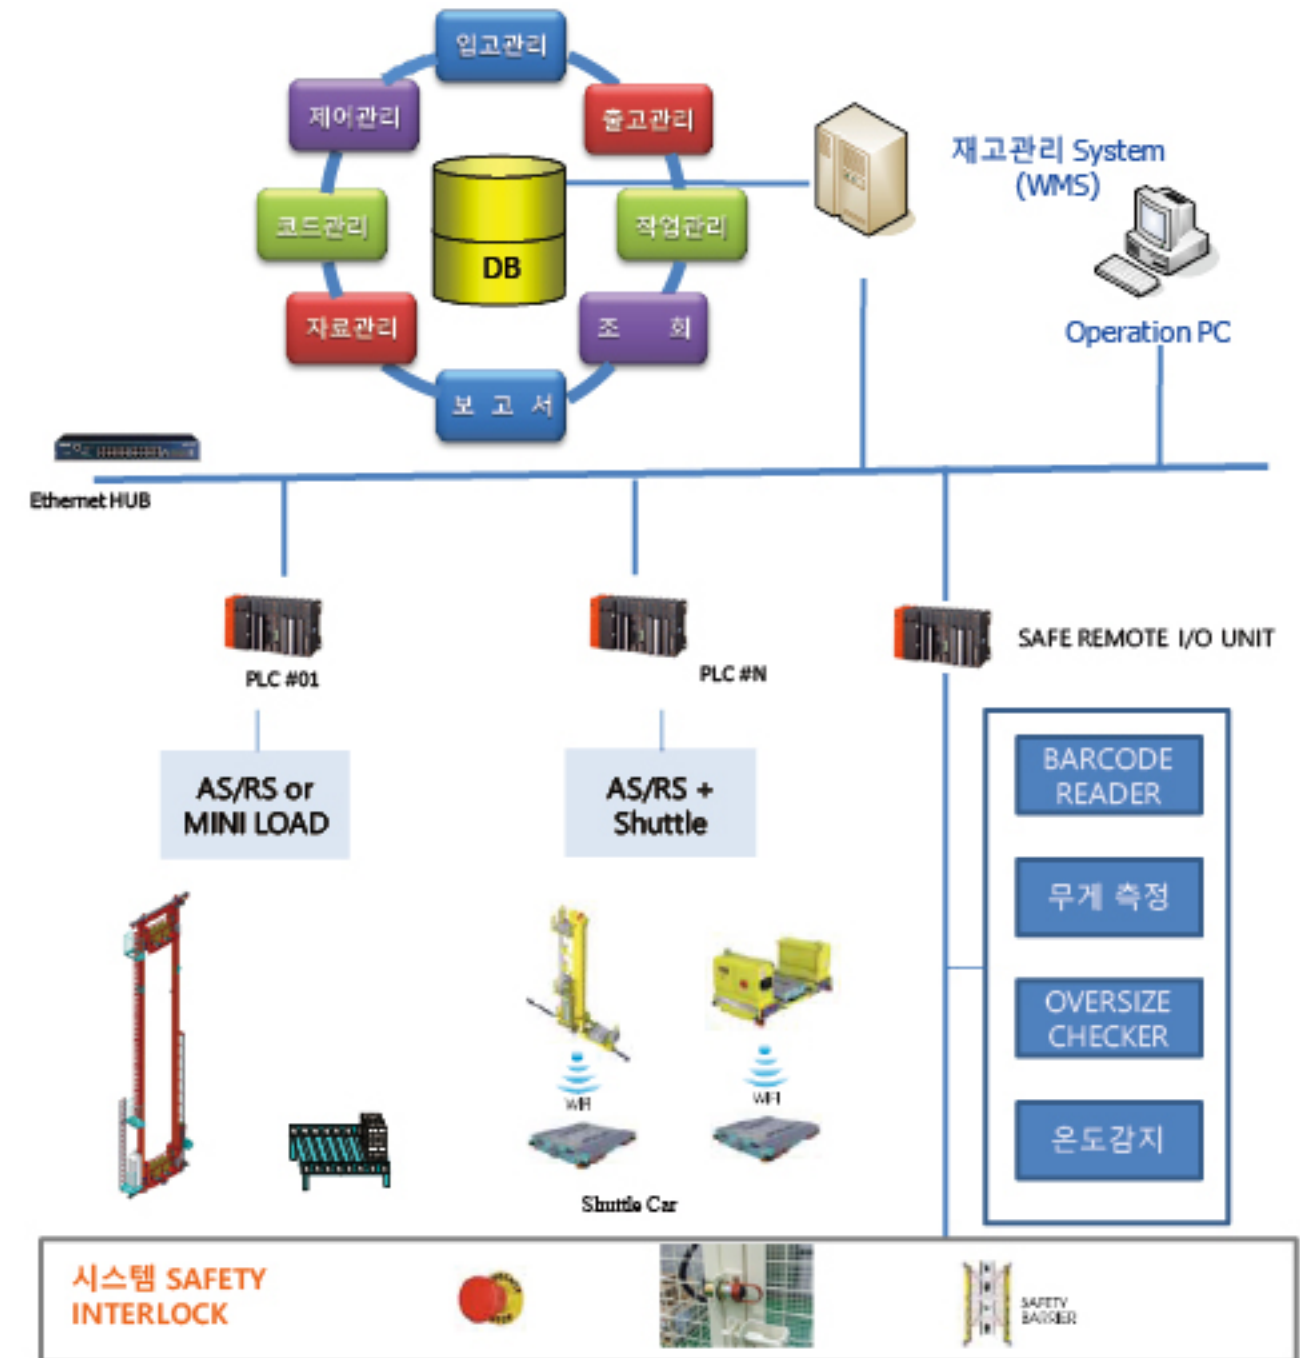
입고관리

제어관리

출고관리

코드관리

DB

작업관리

자료관리

조 회

보 고 서

재고관리 System (WMS)

Operation PC

Ethernet HUB

PLC #01

PLC #N

SAFE REMOTE I/O UNIT

AS/RS or MINI LOAD

AS/RS + Shuttle

BARCODE READER

무게 측정

OVERSIZE CHECKER

온도감지

WiFi

WiFi

Shuttle Car

시스템 SAFETY INTERLOCK

SAFETY BARRIER